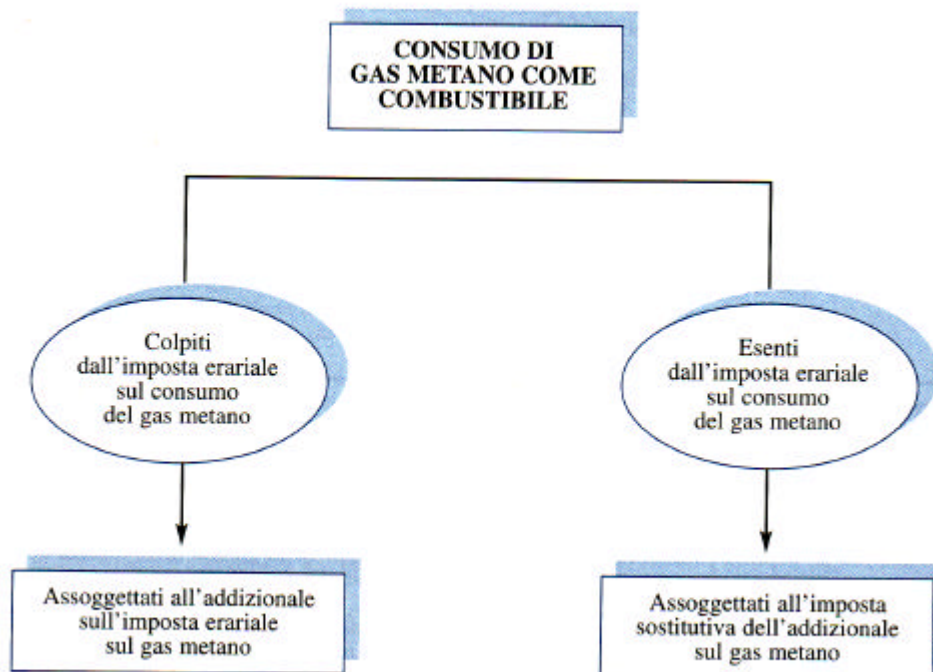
CONSUMO DI GAS METANO COME COMBUSTIBILE

Colpiti dall'imposta erariale sul consumo del gas metano

Esenti dall'imposta erariale sul consumo del gas metano

Assoggettati all'addizionale sull'imposta erariale sul gas metano

Assoggettati all'imposta sostitutiva dell'addizionale sul gas metano